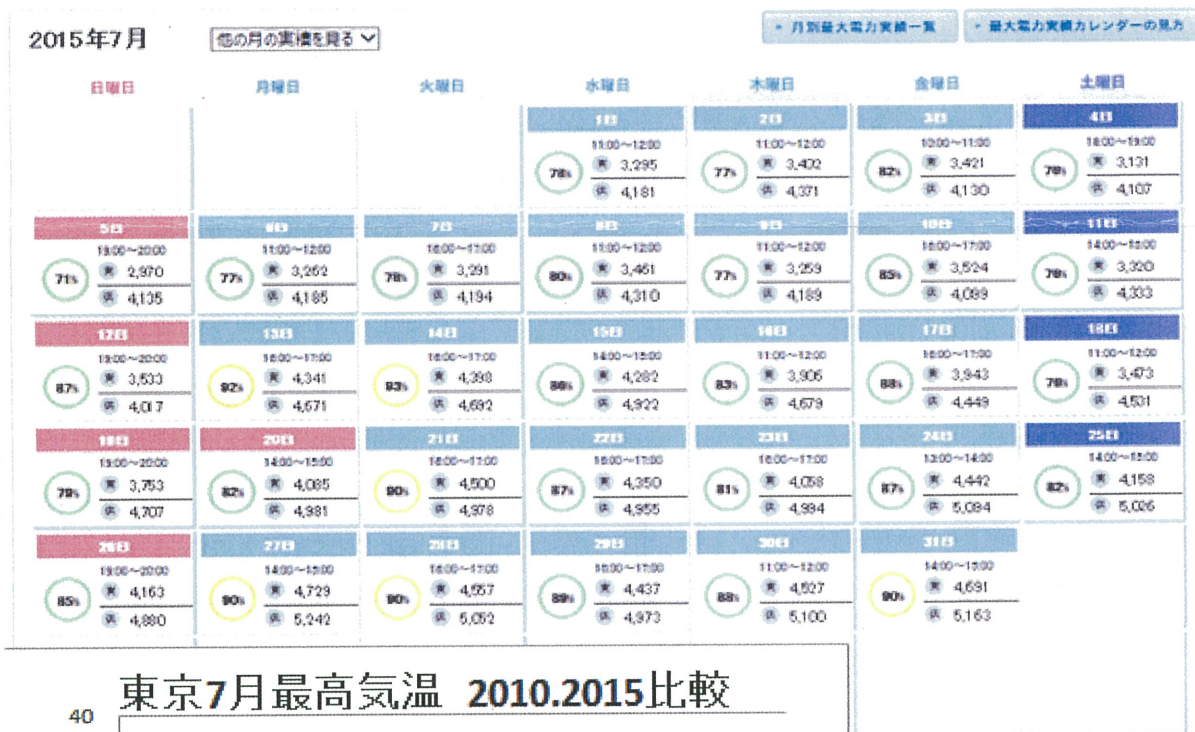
2015年7月

他の月の実績を見る

月別最大電力実績一覧

最大電力実績カレンダーの見方

| 日曜日 | 月曜日 | 火曜日 | 水曜日 | 木曜日 | 金曜日 | 土曜日 |
|---|---|---|---|---|---|---|
| | | | 1日 11:00～12:00 78% 実 3,295 供 4,181 | 2日 11:00～12:00 77% 実 3,402 供 4,371 | 3日 10:00～11:00 82% 実 3,421 供 4,130 | 4日 18:00～19:00 76% 実 3,131 供 4,107 |
| 5日 19:00～20:00 71% 実 2,970 供 4,135 | 6日 11:00～12:00 77% 実 3,262 供 4,185 | 7日 16:00～17:00 78% 実 3,291 供 4,194 | 8日 11:00～12:00 80% 実 3,461 供 4,310 | 9日 11:00～12:00 77% 実 3,259 供 4,189 | 10日 16:00～17:00 85% 実 3,524 供 4,099 | 11日 14:00～15:00 76% 実 3,320 供 4,333 |
| 12日 19:00～20:00 87% 実 3,533 供 4,017 | 13日 16:00～17:00 92% 実 4,341 供 4,671 | 14日 16:00～17:00 93% 実 4,398 供 4,692 | 15日 14:00～15:00 86% 実 4,282 供 4,922 | 16日 11:00～12:00 83% 実 3,906 供 4,679 | 17日 16:00～17:00 88% 実 3,943 供 4,449 | 18日 11:00～12:00 76% 実 3,473 供 4,531 |
| 19日 19:00～20:00 79% 実 3,753 供 4,707 | 20日 14:00～15:00 82% 実 4,085 供 4,981 | 21日 16:00～17:00 90% 実 4,500 供 4,978 | 22日 16:00～17:00 87% 実 4,350 供 4,955 | 23日 16:00～17:00 81% 実 4,058 供 4,994 | 24日 13:00～14:00 87% 実 4,442 供 5,094 | 25日 14:00～15:00 82% 実 4,158 供 5,026 |
| 26日 19:00～20:00 85% 実 4,163 供 4,880 | 27日 14:00～15:00 90% 実 4,729 供 5,242 | 28日 16:00～17:00 90% 実 4,557 供 5,052 | 29日 16:00～17:00 89% 実 4,437 供 4,973 | 30日 11:00～12:00 88% 実 4,527 供 5,100 | 31日 14:00～15:00 90% 実 4,691 供 5,163 | |

40

東京7月最高気温 2010.2015比較